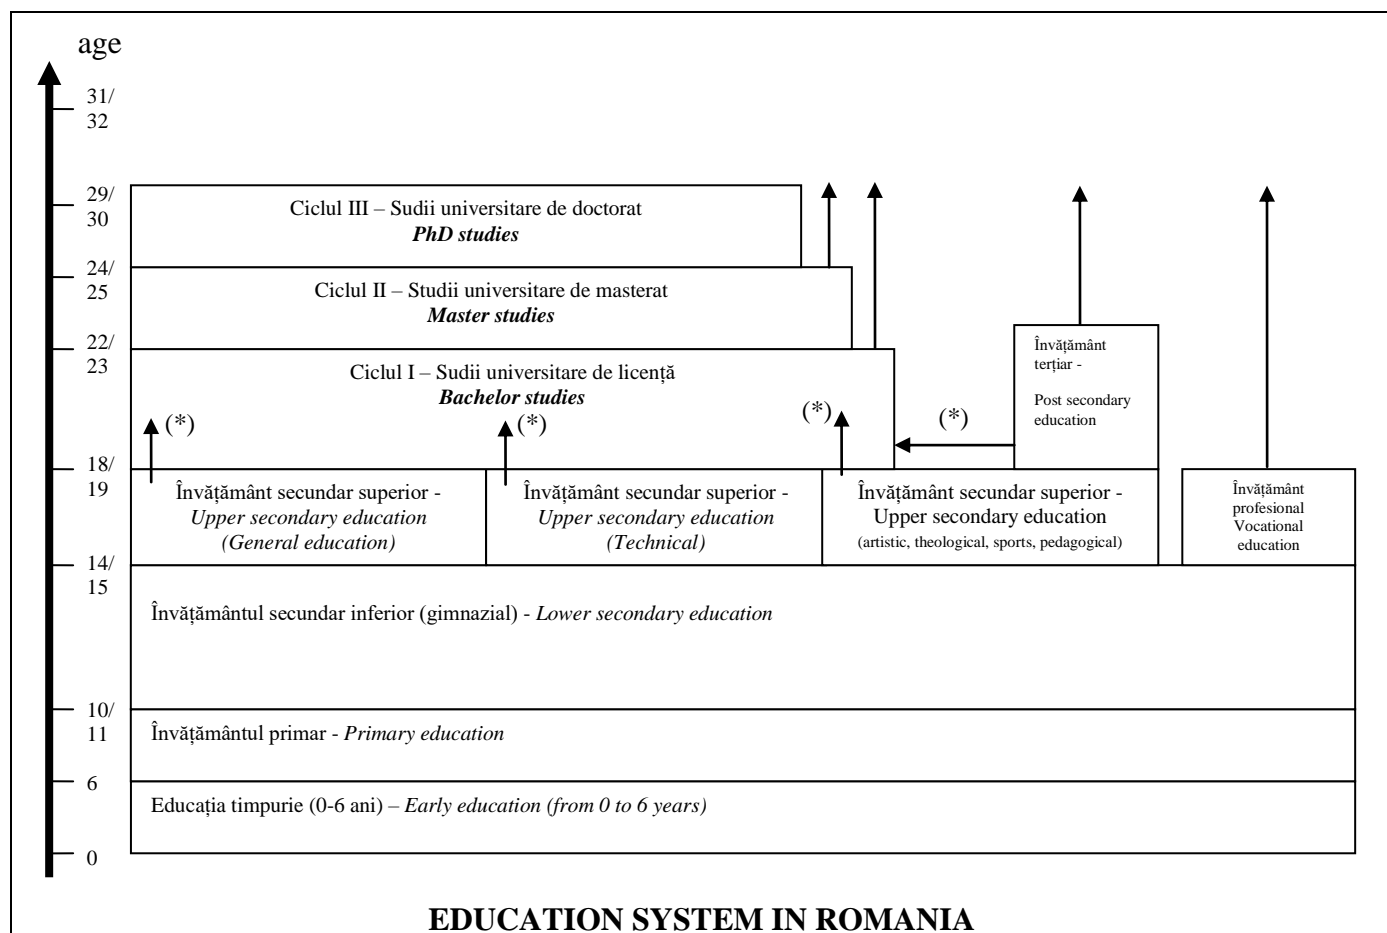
age

31/ 32

29/ 30

24/ 25

22/ 23

18/ 19

14/ 15

10/ 11

6

0

Ciclul III – Sudii universitare de doctorat
*PhD studies*

Ciclul II – Studii universitare de masterat
*Master studies*

Ciclul I – Sudii universitare de licență
*Bachelor studies*

(*)

(*)

(*)

(*)

Învățământ terțiar -

Post secondary education

Învățământ secundar superior - *Upper secondary education (General education)*

Învățământ secundar superior - *Upper secondary education (Technical)*

Învățământ secundar superior - Upper secondary education (artistic, theological, sports, pedagogical)

Învățământ profesional Vocational education

Învățământul secundar inferior (gimnazial) - *Lower secondary education*

Învățământul primar - *Primary education*

Educația timpurie (0-6 ani) – *Early education (from 0 to 6 years)*

**EDUCATION SYSTEM IN ROMANIA**